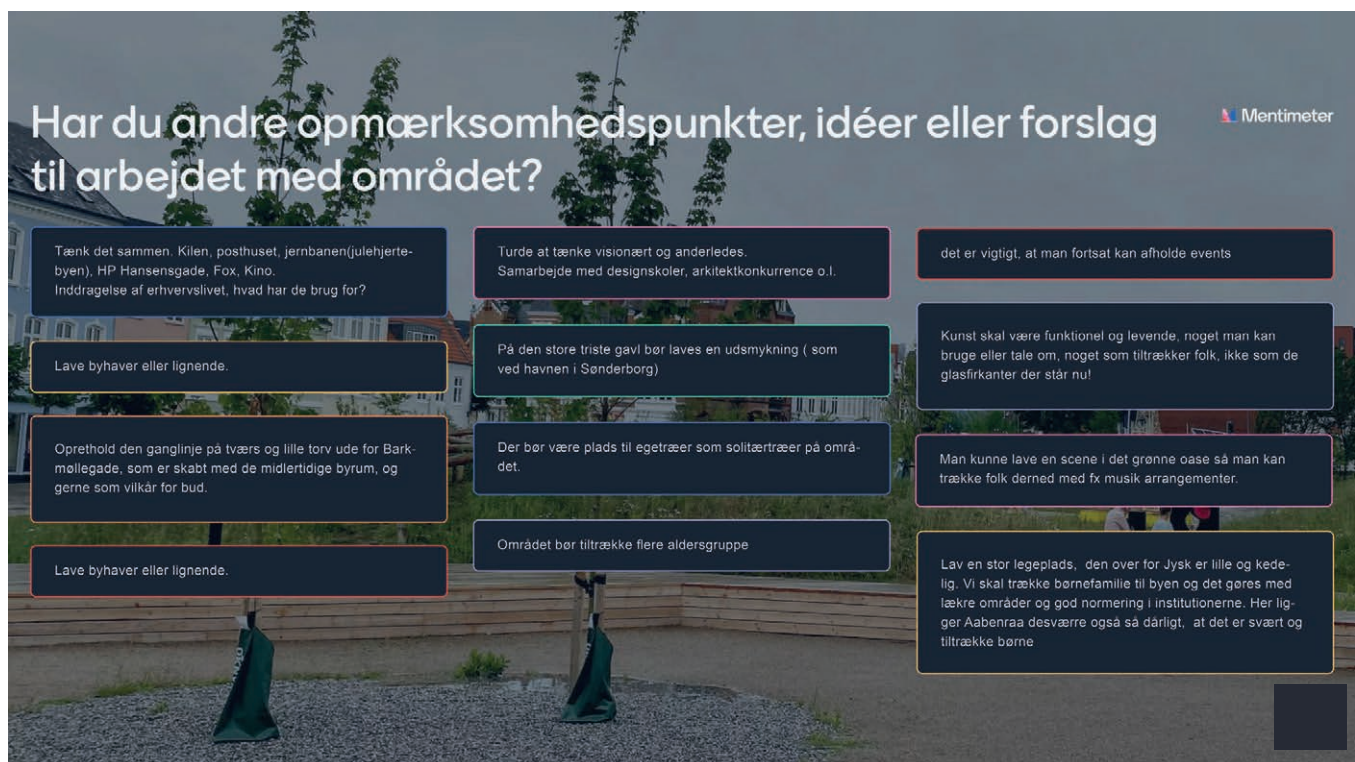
Har du andre opmærksomhedspunkter, idéer eller forslag til arbejdet med området?

Mentimeter

Tænk det sammen. Kilen, posthuset, jernbanen(julehjertebyen), HP Hansensgade, Fox, Kino.
Inddragelse af erhvervslivet, hvad har de brug for?

Lave byhaver eller lignende.

Oprethold den ganglinje på tværs og lille torv ude for Barkmøllegade, som er skabt med de midlertidige byrum, og gerne som vilkår for bud.

Lave byhaver eller lignende.

Turde at tænke visionært og anderledes.
Samarbejde med designskoler, arkitektkonkurrence o.l.

På den store triste gavl bør laves en udsmykning ( som ved havnen i Sønderborg)

Der bør være plads til egetræer som solitærtræer på området.

Området bør tiltrække flere aldersgruppe

det er vigtigt, at man fortsat kan afholde events

Kunst skal være funktionel og levende, noget man kan bruge eller tale om, noget som tiltrækker folk, ikke som de glasfirkanter der står nu!

Man kunne lave en scene i det grønne oase så man kan trække folk derned med fx musik arrangementer.

Lav en stor legeplads, den over for Jysk er lille og kedelig. Vi skal trække børnefamilie til byen og det gøres med lækre områder og god normering i institutionerne. Her ligger Aabenraa desværre også så dårligt, at det er svært og tiltrække børne